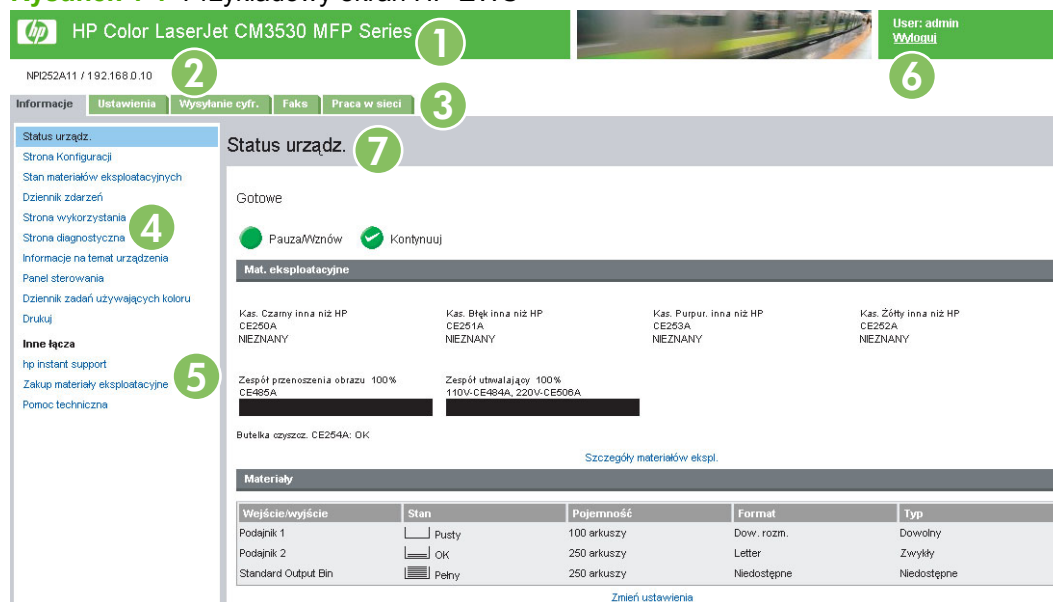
Rysunek 7-1 Przykładowy ekran HP EWS

hp HP Color LaserJet CM3530 MFP Series 1

User: admin
Wyloguj 6

NPI252A11 / 192.168.0.10 2

Informacje | Ustawienia | Wysyłanie cyfr. | Faks | Praca w sieci 3

Status urządz.
Strona Konfiguracji
Stan materiałów eksploatacyjnych
Dziennik zdarzeń
Strona wykorzystania
Strona diagnostyczna 4
Informacje na temat urządzenia
Panel sterowania
Dziennik zadań używających koloru
Drukuj

Inne łącza
hp instant support
Zakup materiały eksploatacyjne 5
Pomoc techniczna

Status urządz. 7

Gotowe

Pauza/Wznów Kontynuuj

Mat. eksploatacyjne

Kas. Czarny inna niż HP
CE250A
NIEZNANY

Kas. Błęk inna niż HP
CE251A
NIEZNANY

Kas. Purpur. inna niż HP
CE253A
NIEZNANY

Kas. Żółty inna niż HP
CE252A
NIEZNANY

Zespół przenoszenia obrazu 100%
CE485A

Zespół utrwalający 100%
110V-CE484A, 220V-CE506A

Butelka czyszcz. CE254A: OK

Szczegóły materiałów ekspl.

Materiały

| Wejście/wyjście | Stan | Pojemność | Format | Typ |
|---|---|---|---|---|
| Podajnik 1 | Pusty | 100 arkuszy | Dow. rozm. | Dowolny |
| Podajnik 2 | OK | 250 arkuszy | Letter | Zwykły |
| Standard Output Bin | Pełny | 250 arkuszy | Niedostępne | Niedostępne |

Zmień ustawienia